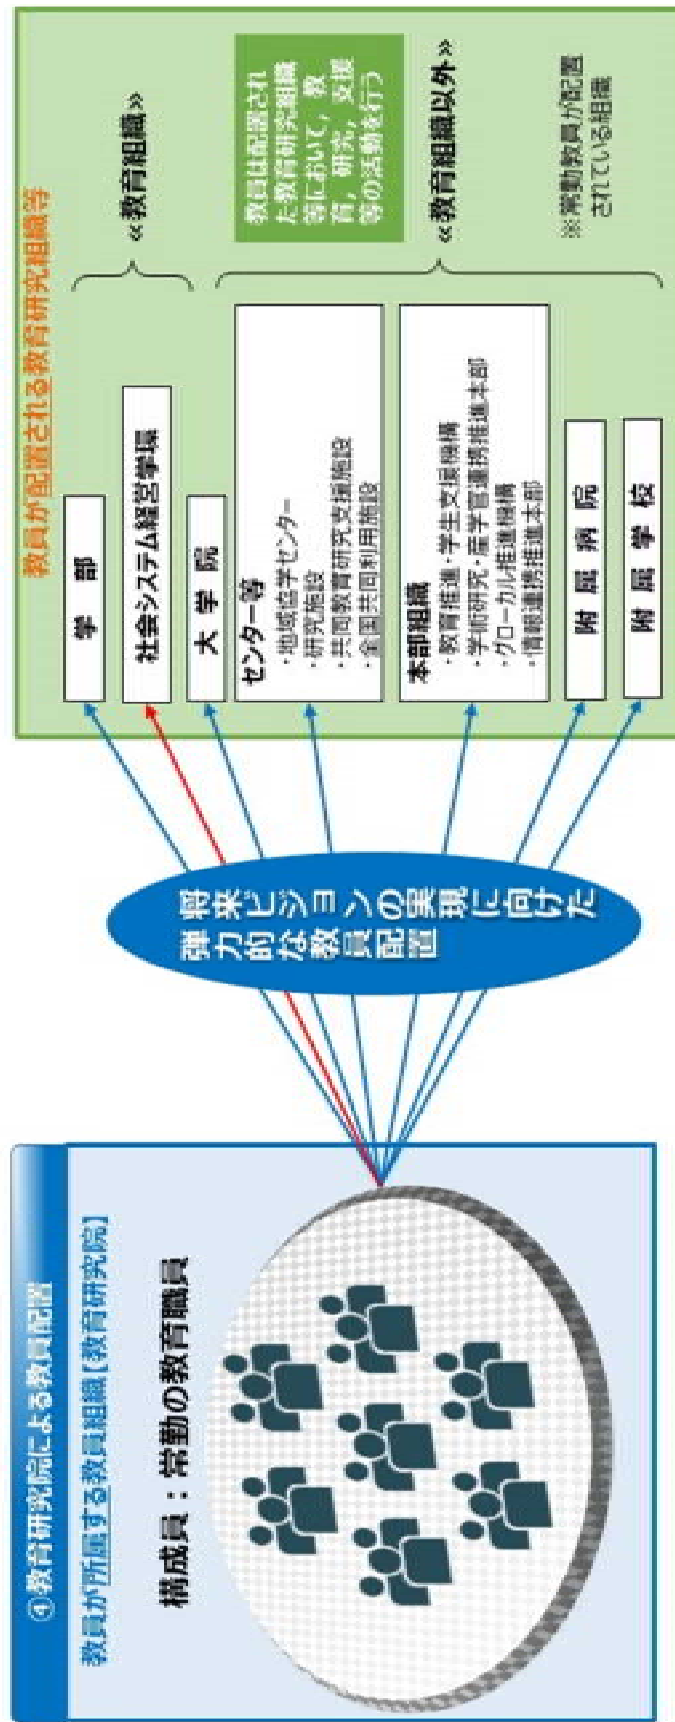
④教育研究院による教員配置

教員が所属する教員組織【教育研究院】

構成員：常勤の教育職員

将来ビジョンの実現に向けた弾力的な教員配置

教員が配置される教育研究組織等

学部

社会システム経営学環

大学院

《教育組織》

センター等
・地域協学センター
・研究施設
・共同教育研究支援施設
・全国共同利用施設

本部組織
・教育推進・学生支援機構
・学術研究・産学官連携推進本部
・グローバル推進機構
・情報連携推進本部

附属病院

附属学校

教員は配置された教育研究組織等において、教育、研究、支援等の活動を行う

《教育組織以外》

※常勤教員が配置されている組織